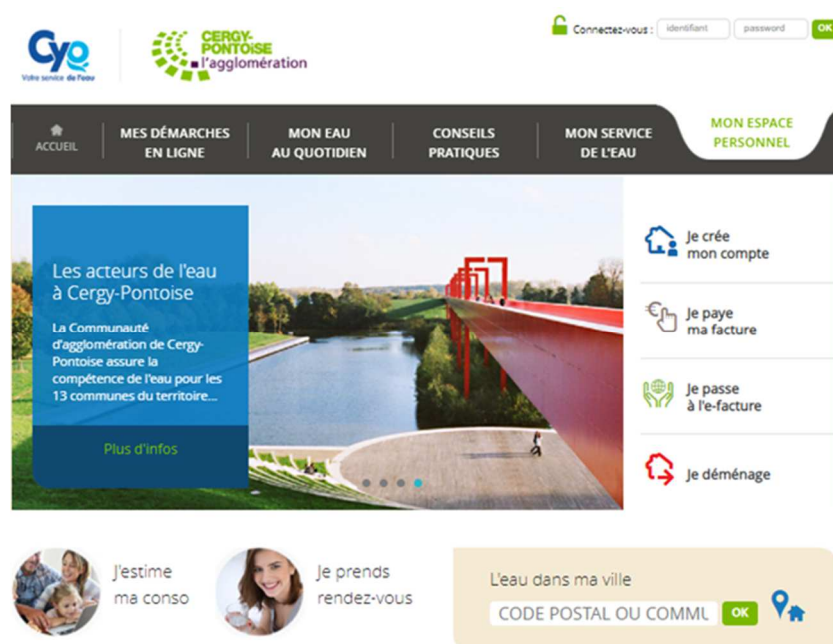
Cyo
Votre service de l'eau

CERGY-PONTOISE
l'agglomération

Connectez-vous : identifiant password OK

ACCUEIL
MES DÉMARCHES EN LIGNE
MON EAU AU QUOTIDIEN
CONSEILS PRATIQUES
MON SERVICE DE L'EAU
MON ESPACE PERSONNEL

Les acteurs de l'eau à Cergy-Pontoise

La Communauté d'agglomération de Cergy-Pontoise assure la compétence de l'eau pour les 13 communes du territoire...

Plus d'infos

Je crée mon compte

Je paye ma facture

Je passe à l'e-facture

Je déménage

J'estime ma conso

Je prends rendez-vous

L'eau dans ma ville

CODE POSTAL OU COMMU

OK